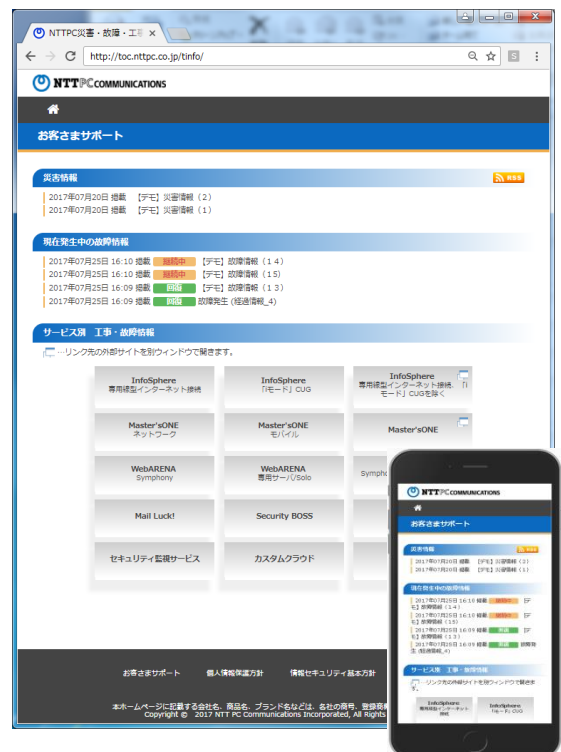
NTTPC災害・故障・工事

http://toc.nttpc.co.jp/tinfo/

NTTPC COMMUNICATIONS

お客さまサポート

災害情報

2017年07月20日 掲載 【デモ】災害情報（2）
2017年07月20日 掲載 【デモ】災害情報（1）

現在発生中の故障情報

2017年07月25日 16:10 掲載 継続中 【デモ】故障情報（14）
2017年07月25日 16:10 掲載 継続中 【デモ】故障情報（15）
2017年07月25日 16:09 掲載 回復 【デモ】故障情報（13）
2017年07月25日 16:09 掲載 回復 故障発生（経過情報_4）

サービス別 工事・故障情報

…リンク先の外部サイトを別ウィンドウで開きます。

| InfoSphere 専用線型インターネット接続 | InfoSphere 「iモード」CUG | InfoSphere 専用線型インターネット接続、「iモード」CUGを除く |
|---|---|---|
| Master'sONE ネットワーク | Master'sONE モバイル | Master'sONE |
| WebARENA Symphony | WebARENA 専用サーバSolo | Sympho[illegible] |
| Mail Luck! | Security BOSS | |
| セキュリティ監視サービス | カスタムクラウド | |

お客さまサポート　個人情報保護方針　情報セキュリティ基本方針

本ホームページに記載する会社名、商品名、ブランド名などは、各社の商号、登録商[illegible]
Copyright © 2017 NTT PC Communications Incorporated, All Rights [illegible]

NTTPC COMMUNICATIONS

お客さまサポート

災害情報

2017年07月20日 掲載 【デモ】災害情報（2）
2017年07月20日 掲載 【デモ】災害情報（1）

現在発生中の故障情報

2017年07月25日 16:10 掲載 継続中 【デモ】故障情報（14）
2017年07月25日 16:10 掲載 継続中 【デモ】故障情報（15）
2017年07月25日 16:09 掲載 回復 【デモ】故障情報（13）
2017年07月25日 16:09 掲載 回復 故障発生（経過情報_4）

サービス別 工事・故障情報

…リンク先の外部サイトを別ウィンドウで開きます。

InfoSphere 専用線型インターネット接続
InfoSphere 「iモード」CUG